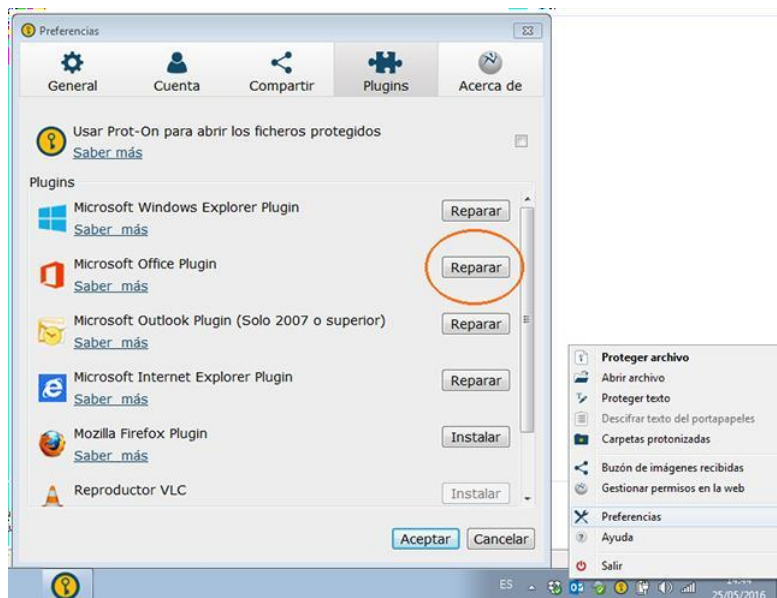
Preferencias

General
Cuenta
Compartir
Plugins
Acerca de

Usar Prot-On para abrir los ficheros protegidos
Saber más

Plugins

Microsoft Windows Explorer Plugin
Saber más
Reparar

Microsoft Office Plugin
Saber más
Reparar

Microsoft Outlook Plugin (Solo 2007 o superior)
Saber más
Reparar

Microsoft Internet Explorer Plugin
Saber más
Reparar

Mozilla Firefox Plugin
Saber más
Instalar

Reproductor VLC
Instalar

Aceptar
Cancelar

Proteger archivo
Abrir archivo
Proteger texto
Descifrar texto del portapapeles
Carpetas protonizadas
Buzón de imágenes recibidas
Gestionar permisos en la web
Preferencias
Ayuda
Salir

ES
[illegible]
25/05/2016